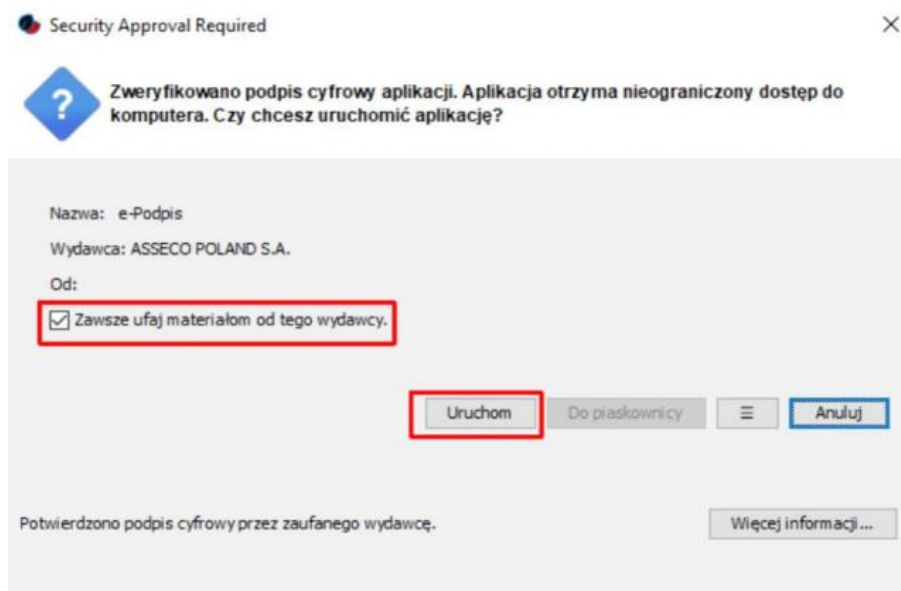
Security Approval Required

×

?

Zweryfikowano podpis cyfrowy aplikacji. Aplikacja otrzyma nieograniczony dostęp do komputera. Czy chcesz uruchomić aplikację?

Nazwa: e-Podpis

Wydawca: ASSECO POLAND S.A.

Od:

☑ Zawsze ufaj materiałom od tego wydawcy.

Uruchom

Do piaskownicy

☰

Anuluj

Potwierdzono podpis cyfrowy przez zaufanego wydawcę.

Więcej informacji...